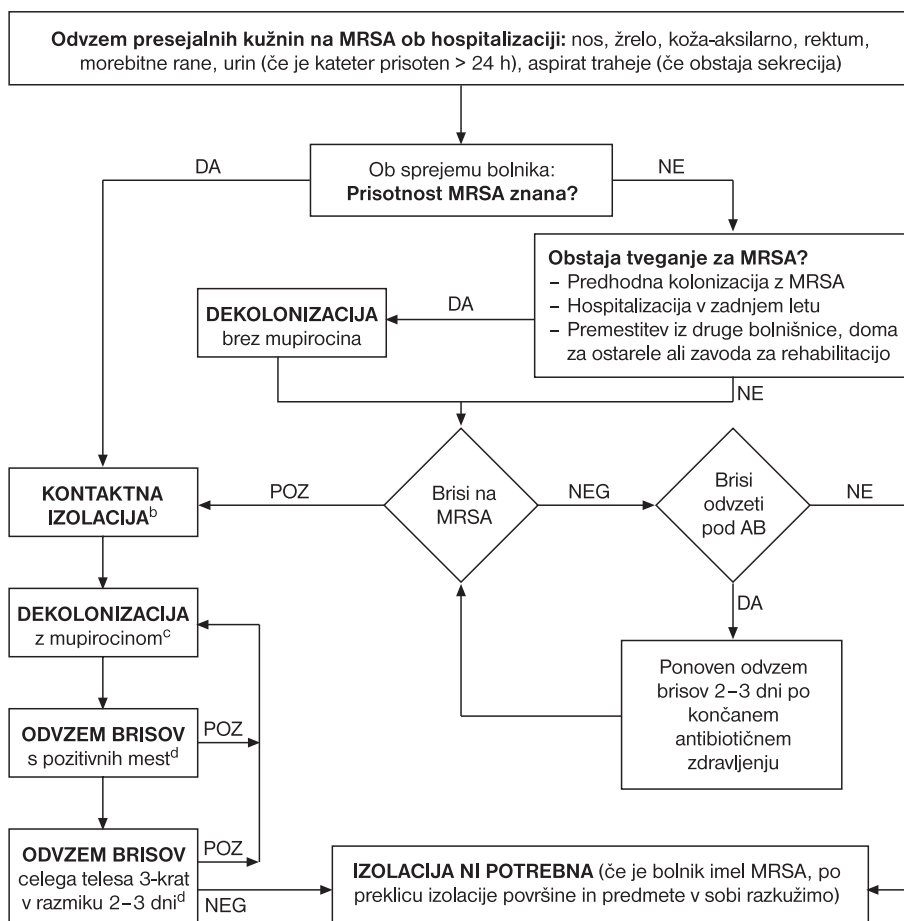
**Odvzem presejalnih kužnin na MRSA ob hospitalizaciji:** nos, žrelo, koža-aksilarno, rektum, morebitne rane, urin (če je kateter prisoten > 24 h), aspirat traheje (če obstaja sekrecija)

Ob sprejemu bolnika:
**Prisotnost MRSA znana?**

DA

NE

**Obstaja tveganje za MRSA?**
– Predhodna kolonizacija z MRSA
– Hospitalizacija v zadnjem letu
– Premestitev iz druge bolnišnice, doma za ostarele ali zavoda za rehabilitacijo

DA

**DEKOLONIZACIJA**
brez mupirocina

NE

**KONTAKTNA IZOLACIJA**$^{b}$

POZ

Brisi na MRSA

NEG

Brisi odvzeti pod AB

NE

DA

Ponoven odvzem brisov 2–3 dni po končanem antibiotičnem zdravljenju

**DEKOLONIZACIJA**
z mupirocinom$^{c}$

**ODVZEM BRISOV**
s pozitivnih mest$^{d}$

POZ

**ODVZEM BRISOV**
celega telesa 3-krat v razmiku 2–3 dni$^{d}$

POZ

NEG

**IZOLACIJA NI POTREBNA** (če je bolnik imel MRSA, po preklicu izolacije površine in predmete v sobi razkužimo)